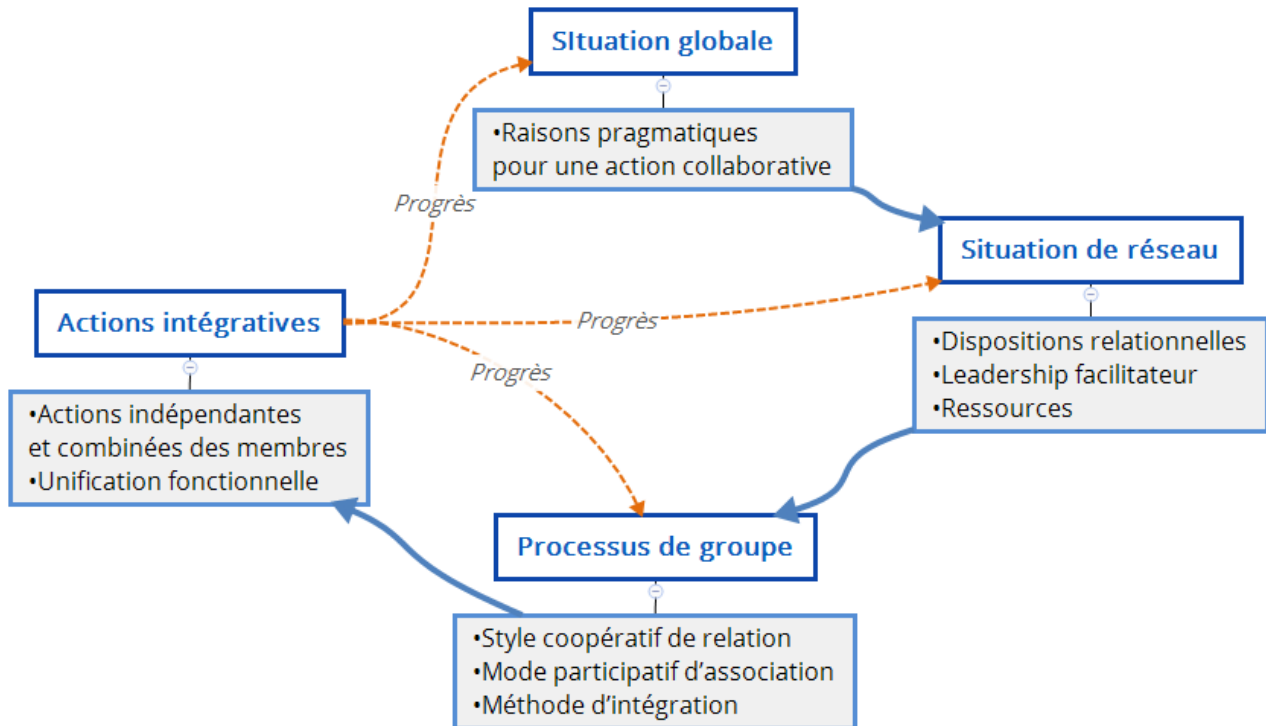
SItuation globale

•Raisons pragmatiques pour une action collaborative

Progrès

Situation de réseau

•Dispositions relationnelles
•Leadership facilitateur
•Ressources

Actions intégratives

Progrès

Progrès

•Actions indépendantes et combinées des membres
•Unification fonctionnelle

Processus de groupe

•Style coopératif de relation
•Mode participatif d’association
•Méthode d’intégration